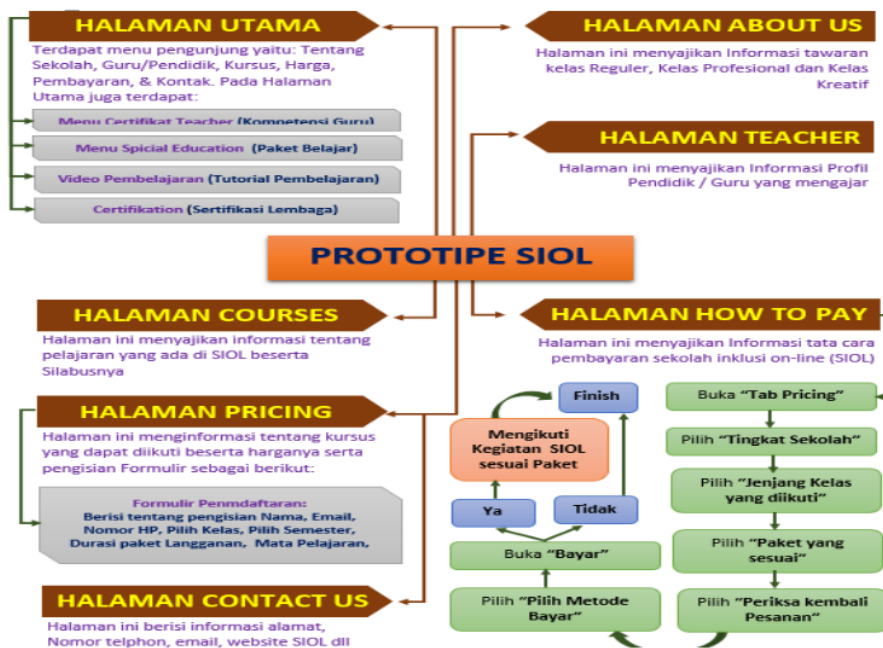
HALAMAN UTAMA

Terdapat menu pengunjung yaitu: Tentang Sekolah, Guru/Pendidik, Kursus, Harga, Pembayaran, & Kontak. Pada Halaman Utama juga terdapat:

Menu Certifikat Teacher (Kompetensi Guru)

Menu Spicial Education (Paket Belajar)

Video Pembelajaran (Tutorial Pembelajaran)

Certifikation (Sertifikasi Lembaga)

HALAMAN ABOUT US

Halaman ini menyajikan Informasi tawaran kelas Reguler, Kelas Profesional dan Kelas Kreatif

HALAMAN TEACHER

Halaman ini menyajikan Informasi Profil Pendidik / Guru yang mengajar

PROTOTIPE SIOL

HALAMAN COURSES

Halaman ini menyajikan informasi tentang pelajaran yang ada di SIOL beserta Silabusnya

HALAMAN HOW TO PAY

Halaman ini menyajikan Informasi tata cara pembayaran sekolah inklusi on-line (SIOL)

HALAMAN PRICING

Halaman ini menginformasi tentang kursus yang dapat diikuti beserta harganya serta pengisian Formulir sebagai berikut:

Formulir Penmdaftaran:
Berisi tentang pengisian Nama, Email, Nomor HP, Pilih Kelas, Pilih Semester, Durasi paket Langganan, Mata Pelajaran,

Finish

Mengikuti Kegiatan SIOL sesuai Paket

Ya

Tidak

Buka "Bayar"

Pilih "Pilih Metode Bayar"

Buka "Tab Pricing"

Pilih "Tingkat Sekolah"

Pilih "Jenjang Kelas yang diikuti"

Pilih "Paket yang sesuai"

Pilih "Periksa kembali Pesanan"

HALAMAN CONTACT US

Halaman ini berisi informasi alamat, Nomor telphon, email, website SIOL dll